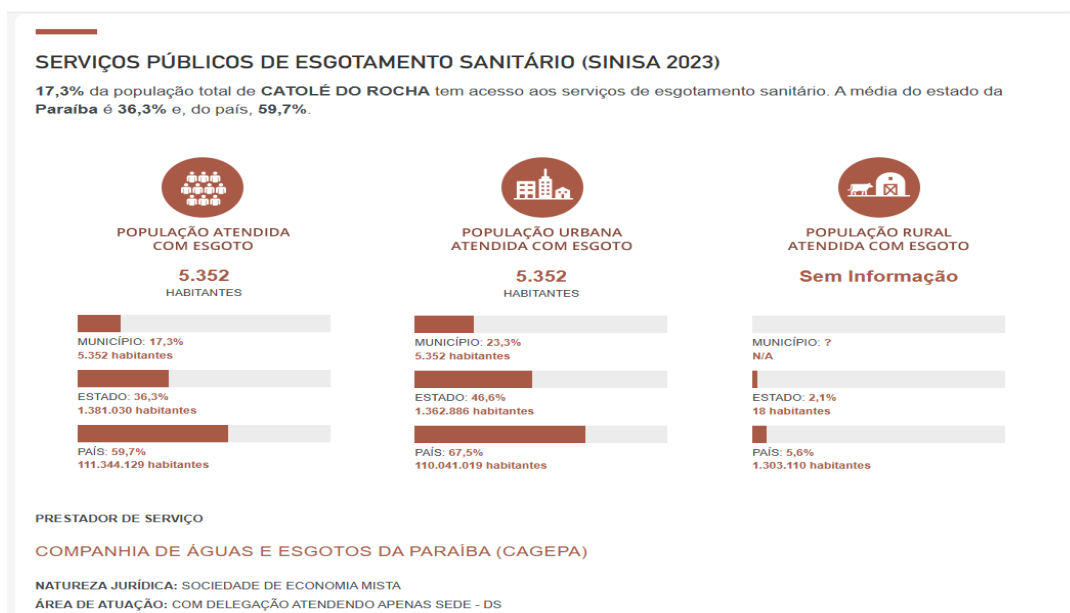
SERVIÇOS PÚBLICOS DE ESGOTAMENTO SANITÁRIO (SINISA 2023)

17,3% da população total de CATOLÉ DO ROCHA tem acesso aos serviços de esgotamento sanitário. A média do estado da Paraíba é 36,3% e, do país, 59,7%.

POPULAÇÃO ATENDIDA COM ESGOTO

5.352
HABITANTES

MUNICÍPIO: 17,3%
5.352 habitantes

ESTADO: 36,3%
1.381.030 habitantes

PAÍS: 59,7%
111.344.129 habitantes

POPULAÇÃO URBANA ATENDIDA COM ESGOTO

5.352
HABITANTES

MUNICÍPIO: 23,3%
5.352 habitantes

ESTADO: 46,6%
1.362.886 habitantes

PAÍS: 67,5%
110.041.019 habitantes

POPULAÇÃO RURAL ATENDIDA COM ESGOTO

Sem Informação

MUNICÍPIO: ?
N/A

ESTADO: 2,1%
18 habitantes

PAÍS: 5,6%
1.303.110 habitantes

PRESTADOR DE SERVIÇO

COMPANHIA DE ÁGUAS E ESGOTOS DA PARAÍBA (CAGEPA)

NATUREZA JURÍDICA: SOCIEDADE DE ECONOMIA MISTA
ÁREA DE ATUAÇÃO: COM DELEGAÇÃO ATENDENDO APENAS SEDE - DS